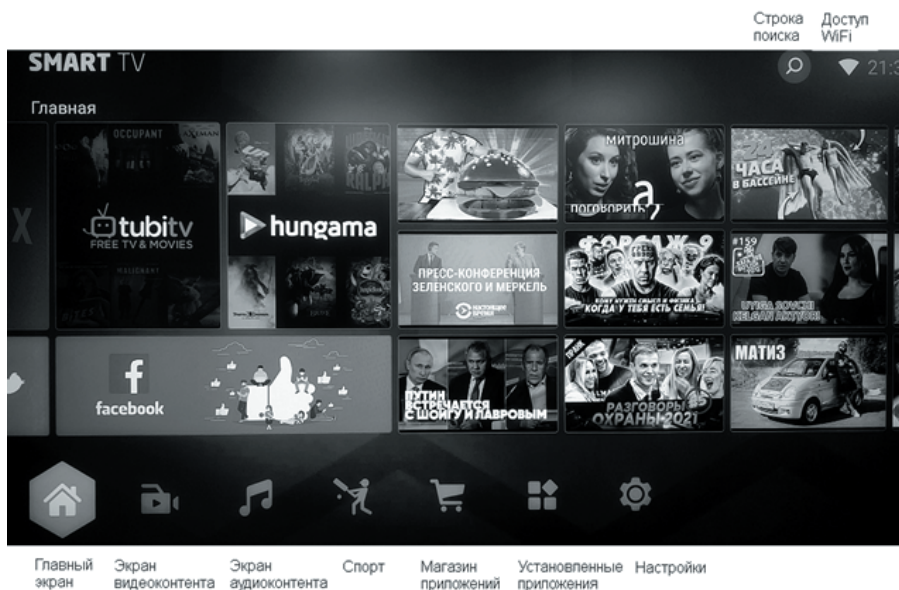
Строка поиска

Доступ WiFi

SMART TV

21:3

Главная

OCCUPANT

tubitv FREE TV & MOVIES

hungama

митрошина

ЧАСА В БАССЕЙНЕ

ПРЕСС-КОНФЕРЕНЦИЯ ЗЕЛЕНСКОГО И МЕРКЕЛЬ

ФОРСАЖ 9

КОГДА У ТЕБЯ ЕСТЬ СЕМЬЯ!

#159

facebook

ПУТИН ВСТРЕЧАЕТСЯ С ШОЙГУ И ЛАВРОВЫМ

РАЗГОВОРЫ ОХРАНЫ 2021

МАТИЗ

Главный экран

Экран видеоконтента

Экран аудиоконтента

Спорт

Магазин приложений

Установленные приложения

Настройки